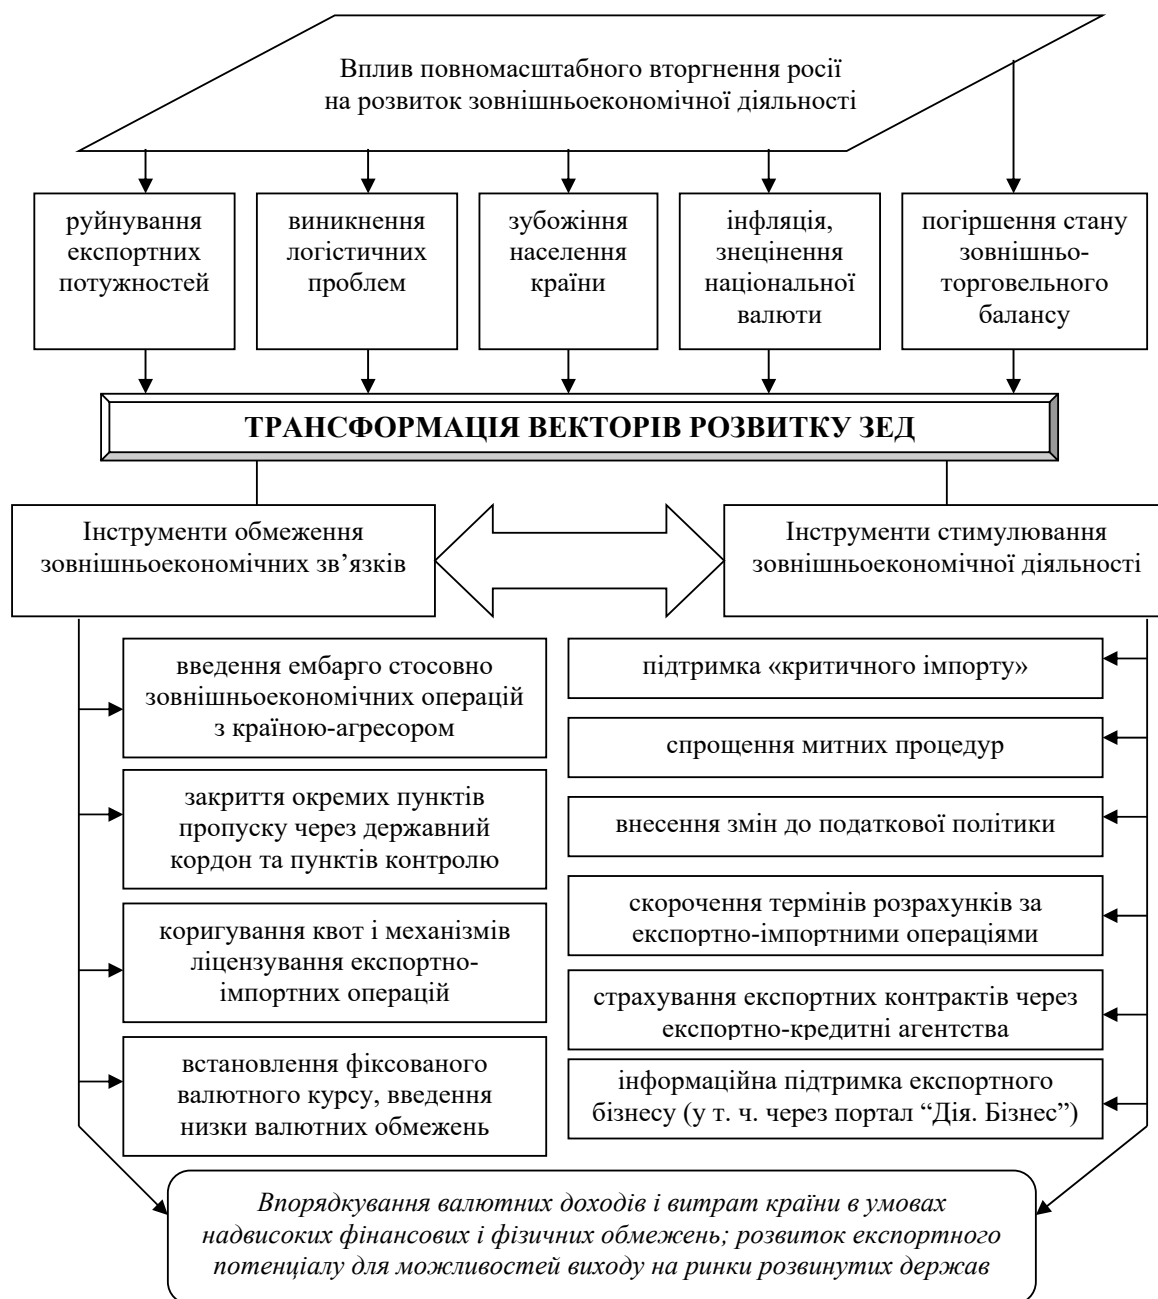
Вплив повномасштабного вторгнення росії на розвиток зовнішньоекономічної діяльності

руйнування експортних потужностей

виникнення логістичних проблем

зубожіння населення країни

інфляція, знецінення національної валюти

погіршення стану зовнішньо-торговельного балансу

ТРАНСФОРМАЦІЯ ВЕКТОРІВ РОЗВИТКУ ЗЕД

Інструменти обмеження зовнішньоекономічних зв'язків

Інструменти стимулювання зовнішньоекономічної діяльності

введення ембарго стосовно зовнішньоекономічних операцій з країною-агресором

закриття окремих пунктів пропуску через державний кордон та пунктів контролю

коригування квот і механізмів ліцензування експортно-імпортних операцій

встановлення фіксованого валютного курсу, введення низки валютних обмежень

підтримка «критичного імпорту»

спрощення митних процедур

внесення змін до податкової політики

скорочення термінів розрахунків за експортно-імпортними операціями

страхування експортних контрактів через експортно-кредитні агентства

інформаційна підтримка експортного бізнесу (у т. ч. через портал "Дія. Бізнес")

Впорядкування валютних доходів і витрат країни в умовах надвисоких фінансових і фізичних обмежень; розвиток експортного потенціалу для можливостей виходу на ринки розвинутих держав